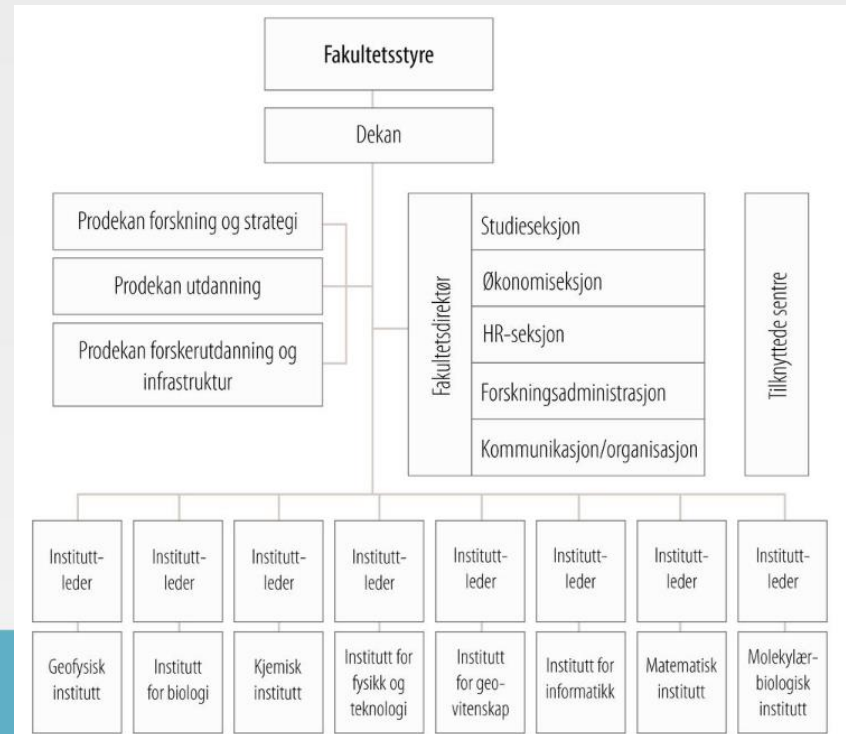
Fakultetsstyre

Dekan

Prodekan forskning og strategi

Prodekan utdanning

Prodekan forskerutdanning og infrastruktur

Fakultetsdirektør

Studieseksjon

Økonomiseksjon

HR-seksjon

Forskningsadministrasjon

Kommunikasjon/organisasjon

Tilknyttede sentre

Instituttleder

Instituttleder

Instituttleder

Instituttleder

Instituttleder

Instituttleder

Instituttleder

Instituttleder

Geofysisk institutt

Institutt for biologi

Kjemisk institutt

Institutt for fysikk og teknologi

Institutt for geovitenskap

Institutt for informatikk

Matematisk institutt

Molekylærbiologisk institutt